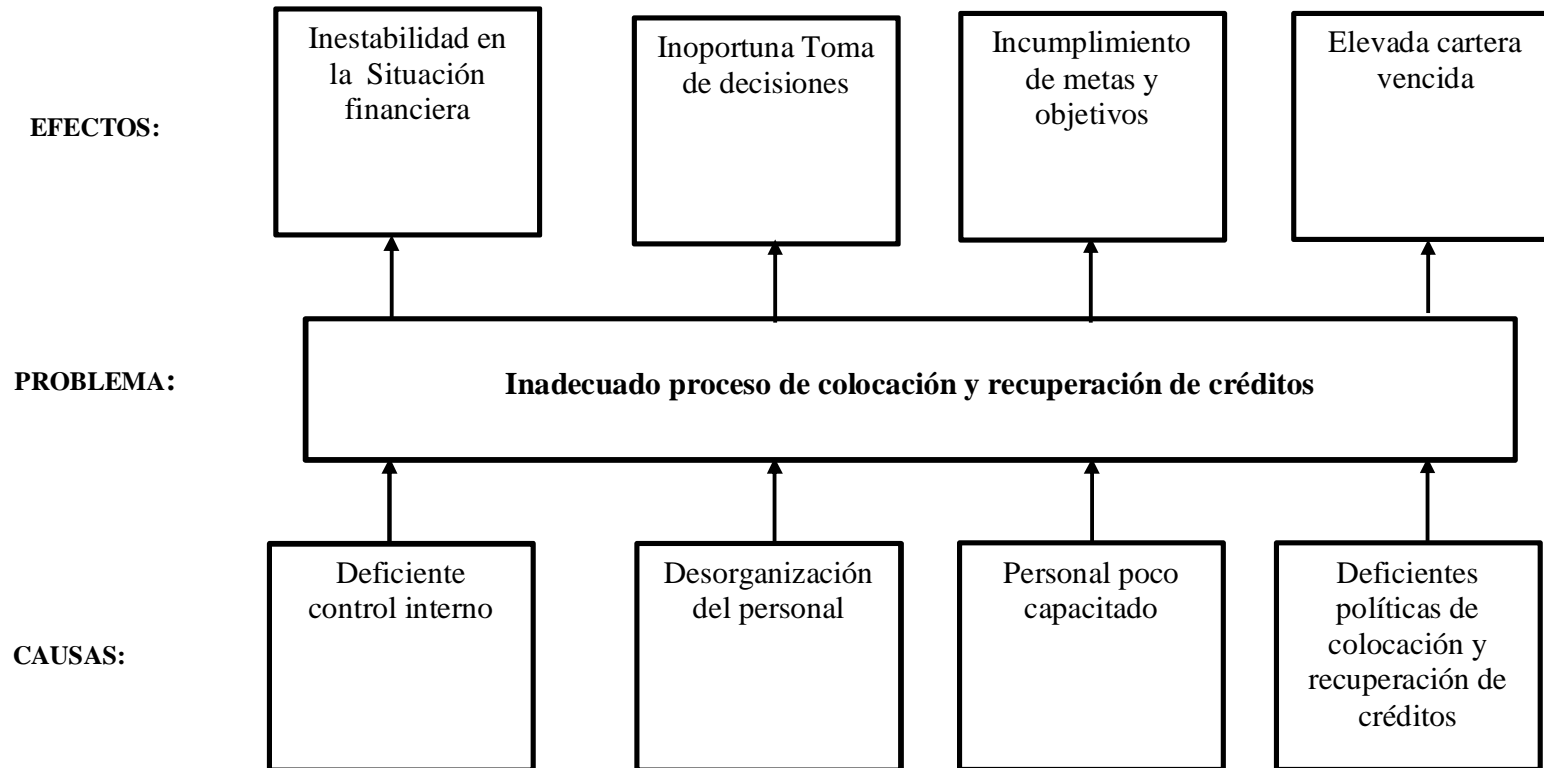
EFECTOS:

Inestabilidad en la Situación financiera

Inoportuna Toma de decisiones

Incumplimiento de metas y objetivos

Elevada cartera vencida

PROBLEMA:

Inadecuado proceso de colocación y recuperación de créditos

CAUSAS:

Deficiente control interno

Desorganización del personal

Personal poco capacitado

Deficientes políticas de colocación y recuperación de créditos